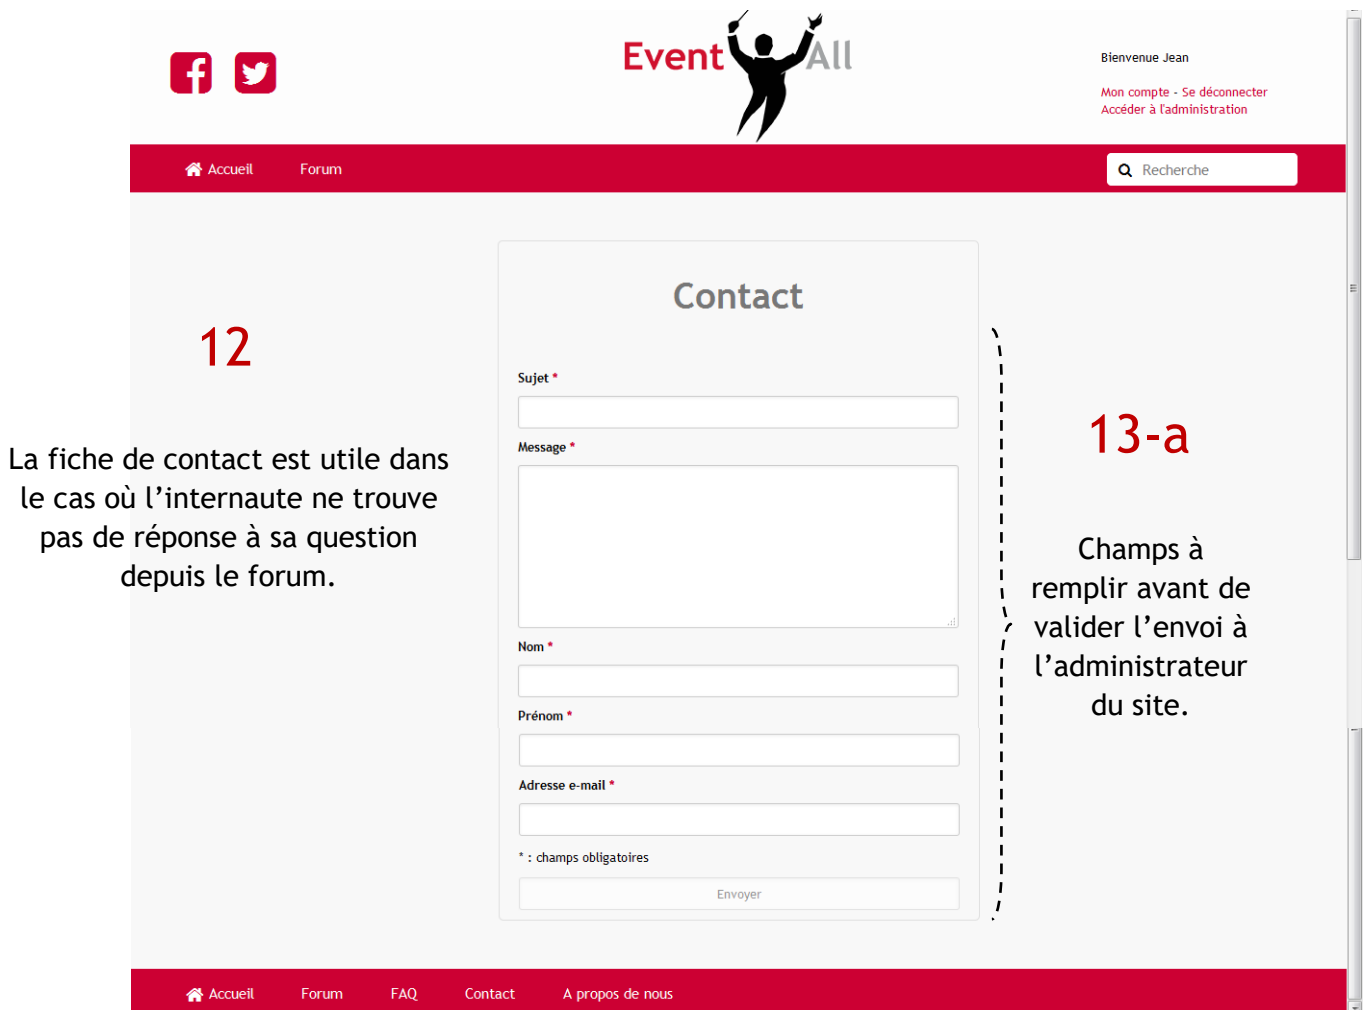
Event All

Bienvenue Jean

Mon compte - Se déconnecter
Accéder à l'administration

Accueil Forum

Recherche

Contact

12

La fiche de contact est utile dans le cas où l'internaute ne trouve pas de réponse à sa question depuis le forum.

Sujet *

Message *

Nom *

Prénom *

Adresse e-mail *

* : champs obligatoires

Envoyer

13-a

Champs à remplir avant de valider l'envoi à l'administrateur du site.

Accueil Forum FAQ Contact A propos de nous